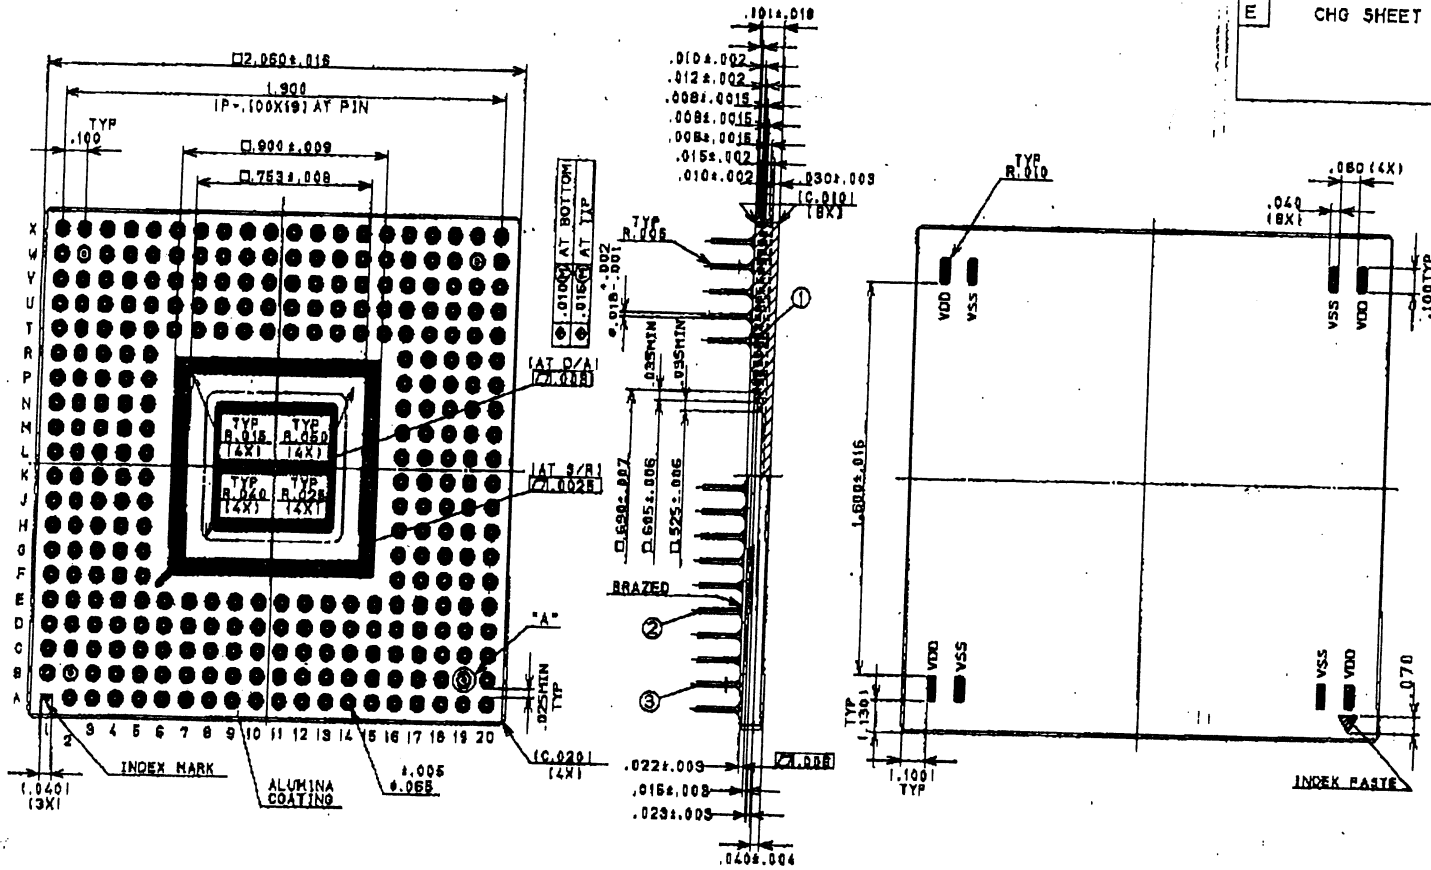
E CHG SHEET

□2.060±.016
1.900
(P=.100X19) AT PIN
TYP
.100
□.900±.009
□.753±.008

X
W
V
U
T
R
P
N
M
L
K
J
H
G
F
E
D
C
B
A

| ⊕ | .010Ⓜ | AT BOTTOM |
|---|---|---|
| ⊕ | .016Ⓜ | AT TIP |

(AT D/A)
▱.008
(AT S/R)
▱.0025

TYP R.015 (4X)
TYP R.050 (4X)
TYP R.040 (4X)
TYP R.025 (4X)

"A"
.025MIN TYP

1 2 3 4 5 6 7 8 9 10 11 12 13 14 15 16 17 18 19 20

(.040)
(3X)
INDEX MARK
ALUMINA COATING
±.005
φ.065
(C.020)
(4X)

.10±.018
.010±.002
.012±.002
.008±.0015
.008±.0015
.008±.0015
.015±.002
.010±.002
.030±.003
(C.010)
(8X)
TYP R.005
φ.018 +.002 -.001
.035MIN
.035MIN
①
□.690±.007
□.605±.006
□.525±.006
BRAZED
②
③
.022±.003
.015±.003
.023±.003
▱.008
.040±.004

TYP R.010
VDD VSS
.060(4X)
.040 (8X)
VSS VDD
.100TYP
1.600±.016
VDD VSS
VSS VDD
.070
TYP (.130)
(.100) TYP
INDEX PASTE